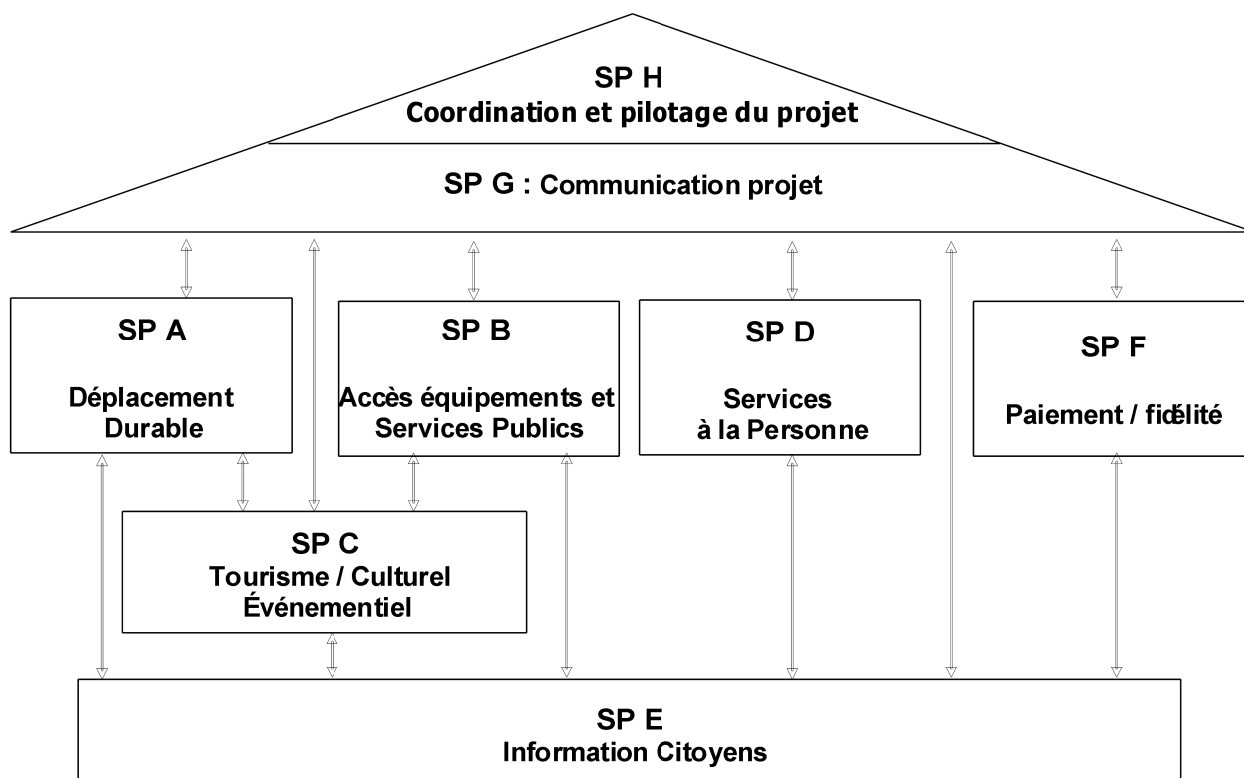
SP H
Coordination et pilotage du projet

SP G : Communication projet

SP A
Déplacement Durable

SP B
Accès équipements et Services Publics

SP D
Services à la Personne

SP F
Paiement / fidélité

SP C
Tourisme / Culturel
Événementiel

SP E
Information Citoyens